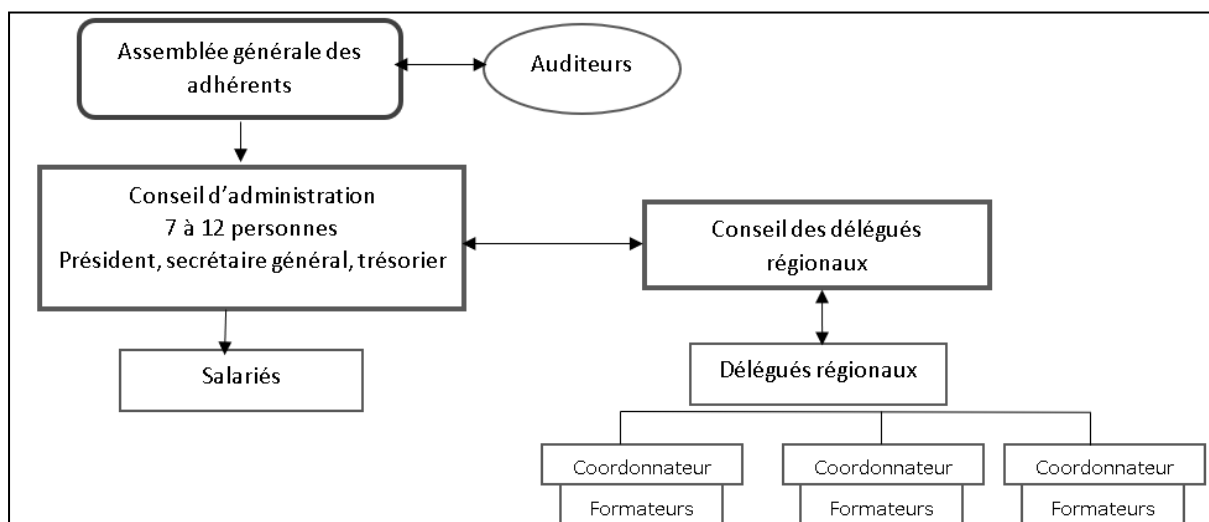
Assemblée générale des adhérents

Auditeurs

Conseil d'administration
7 à 12 personnes
Président, secrétaire général, trésorier

Conseil des délégués régionaux

Salariés

Délégués régionaux

Coordonnateur
Formateurs

Coordonnateur
Formateurs

Coordonnateur
Formateurs